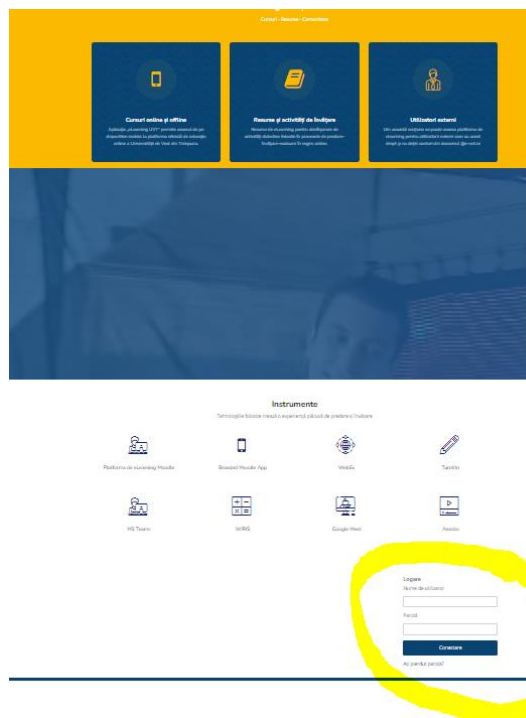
Cursuri - Resurse - Comunitate

Cursuri online și offline

Aplicația „eLearning UVT" permite accesul de pe dispozitive mobile la platforma oficială de educație online a Universității de Vest din Timișoara.

Resurse și activități de învățare

Resurse de eLearning pentru dezvoltarea de activități didactice folosite în procesele de predare-învățare-evaluare în regim online.

Utilizatori externi

Din această secțiune se poate accesa platforma de eLearning pentru utilizatorii externi care nu au cont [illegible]

Instrumente

Tehnologiile folosite creează o experiență plăcută de predare și învățare

Platforma de eLearning Moodle

Branded Moodle App

WebEx

Turnitin

MS Teams

MIRO

Google Meet

Panopto

Logare

Nume de utilizator

Parolă

Conectare

Ați pierdut parola?